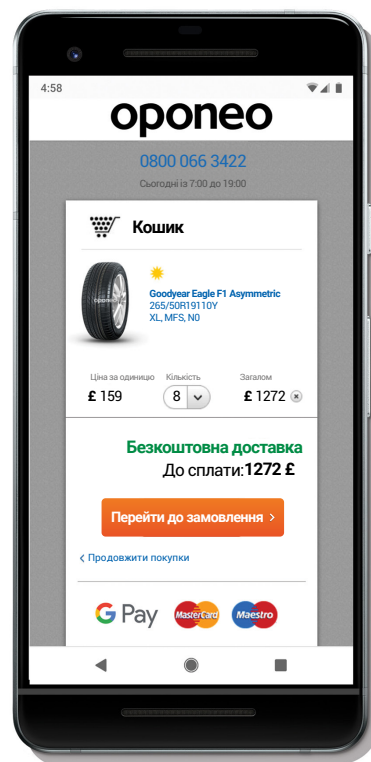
4:58

oponeo

0800 066 3422

Сьогодні із 7:00 до 19:00

Кошик

Goodyear Eagle F1 Asymmetric
265/50R19110Y
XL, MFS, N0

Ціна за одиницю
£ 159

Кількість
8

Загалом
£ 1272

Безкоштовна доставка
До сплати:1272 £

Перейти до замовлення >

< Продовжити покупки

G Pay MasterCard Maestro